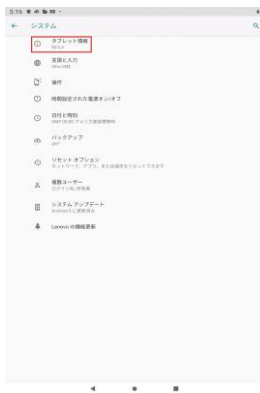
5:16

システム

タブレット情報
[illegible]

言語と入力
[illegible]

操作

時間設定された電源オン/オフ

日付と時刻
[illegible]

バックアップ
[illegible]

リセット オプション
ネットワーク、アプリ、または端末をリセットできます

複数ユーザー
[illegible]

システム アップデート
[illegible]

Lenovo の機能更新